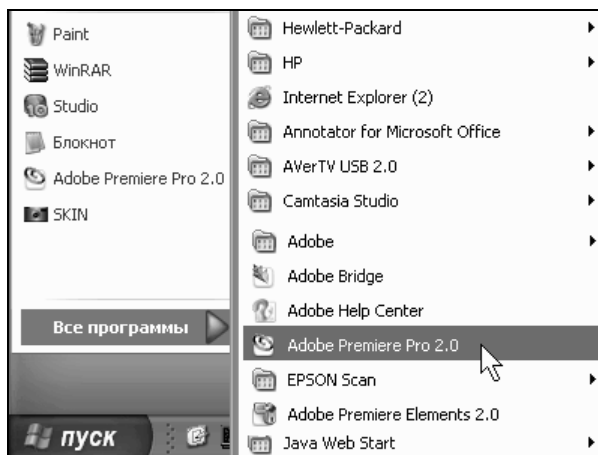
Paint
WinRAR
Studio
Блокнот
Adobe Premiere Pro 2.0
SKIN
Все программы
пуск

Hewlett-Packard
HP
Internet Explorer (2)
Annotator for Microsoft Office
AVerTV USB 2.0
Camtasia Studio
Adobe
Adobe Bridge
Adobe Help Center
Adobe Premiere Pro 2.0
EPSON Scan
Adobe Premiere Elements 2.0
Java Web Start